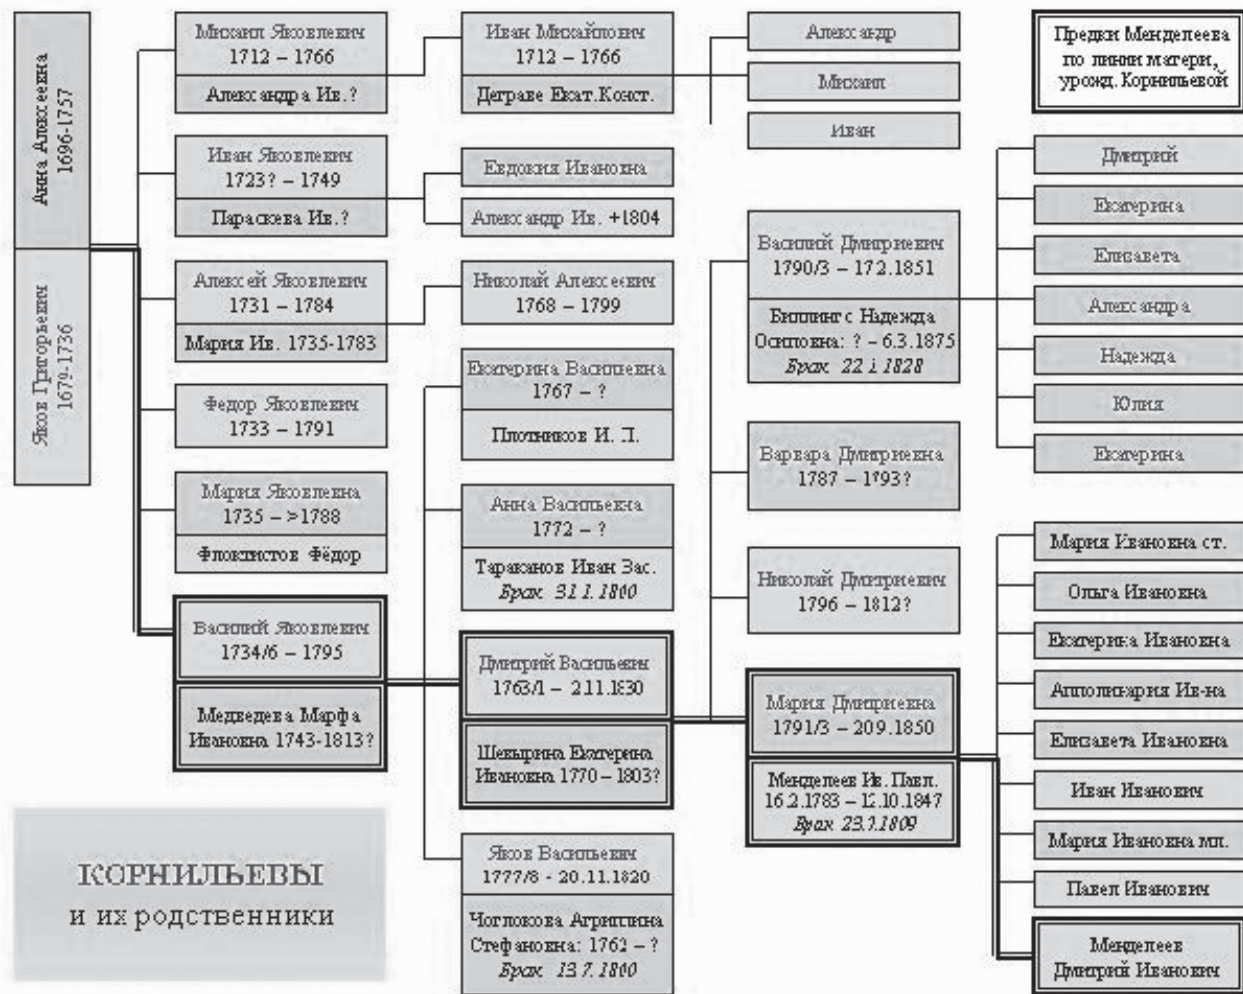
Анна Алексеевна
1696-1757

Яков Григорьевич
1679-1736

Михаил Яковлевич
1712 – 1766
Александра Ив.?

Иван Михайлович
1712 – 1766
Деграве Екат.Конст.

Александр

Михаил

Иван

Предки Менделеева по линии матери, урожд. Корнильевой

Иван Яковлевич
1723? – 1749
Параскева Ив.?

Евдокия Ивановна

Александр Ив. +1804

Алексей Яковлевич
1731 – 1784
Мария Ив. 1735-1783

Николай Алексеевич
1768 – 1799

Федор Яковлевич
1733 – 1791

Мария Яковлевна
1735 – >1788
Флоктистов Фёдор

Василий Яковлевич
1734/6 – 1795
Медведева Марфа Ивановна 1743-1813?

Екатерина Васильевна
1767 – ?
Плотников И. Л.

Анна Васильевна
1772 – ?
Тараканов Иван Зас.
Брак 31.1.1800

Дмитрий Васильевич
1763/1 – 2.11.1830
Шевырина Екатерина Ивановна 1770 – 1803?

Яков Васильевич
1777/8 - 20.11.1820
Чоглокова Агриппина Стефановна: 1762 – ?
Брак 13.7.1800

Василий Дмитриевич
1790/3 – 17.2.1851
Биллингс Надежда Осиповна: ? – 6.3.1875
Брак 22.1.1828

Варвара Дмитриевна
1787 – 1793?

Николай Дмитриевич
1796 – 1812?

Мария Дмитриевна
1791/3 – 20.9.1850
Менделеев Ив. Павл.
16.2.1783 – 12.10.1847
Брак 23.1.1809

Дмитрий
Екатерина
Елизавета
Александра
Надежда
Юлия
Екатерина

Мария Ивановна ст.
Ольга Ивановна
Екатерина Ивановна
Аполлинария Ив-на
Елизавета Ивановна
Иван Иванович
Мария Ивановна мл.
Павел Иванович
Менделеев Дмитрий Иванович

КОРНИЛЬЕВЫ
и их родственники